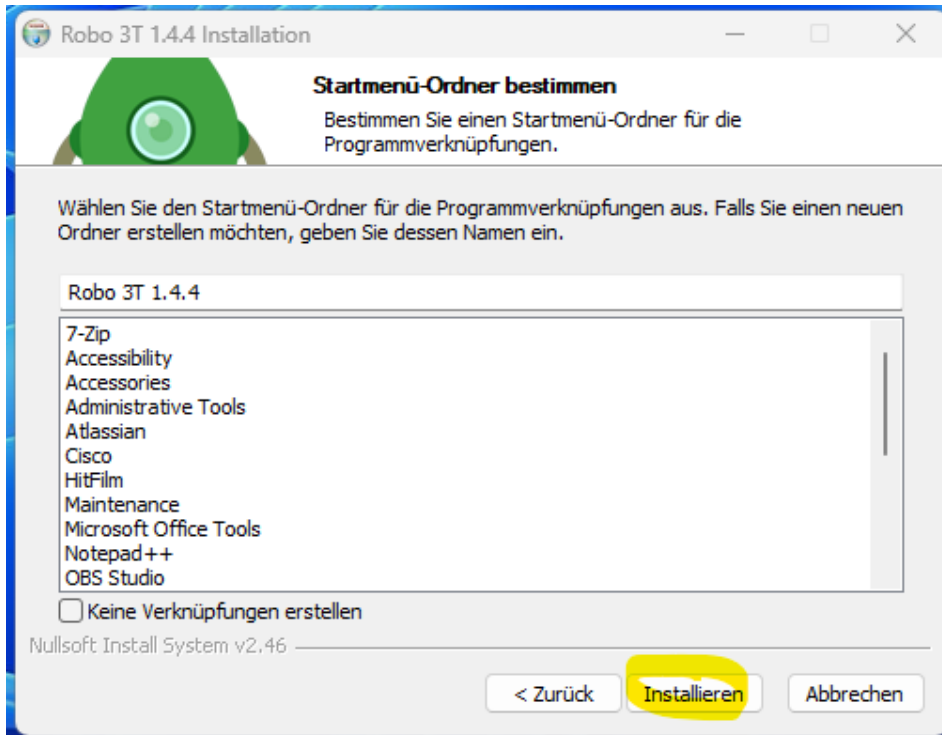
Robo 3T 1.4.4 Installation

Startmenü-Ordner bestimmen

Bestimmen Sie einen Startmenü-Ordner für die Programmverknüpfungen.

Wählen Sie den Startmenü-Ordner für die Programmverknüpfungen aus. Falls Sie einen neuen Ordner erstellen möchten, geben Sie dessen Namen ein.

Robo 3T 1.4.4

7-Zip
Accessibility
Accessories
Administrative Tools
Atlassian
Cisco
HitFilm
Maintenance
Microsoft Office Tools
Notepad++
OBS Studio

Keine Verknüpfungen erstellen

Nullsoft Install System v2.46

< Zurück
Installieren
Abbrechen